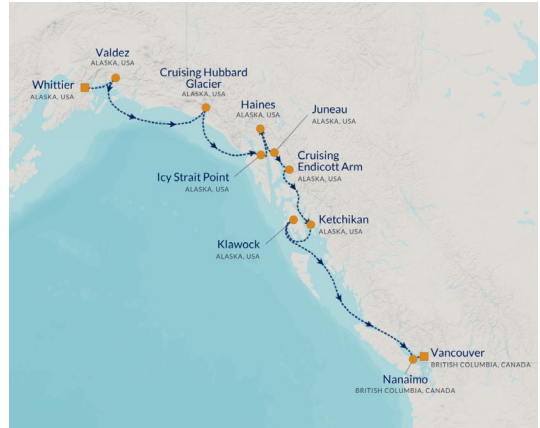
Valdez
ALASKA, USA

Whittier
ALASKA, USA

Cruising Hubbard Glacier
ALASKA, USA

Haines
ALASKA, USA

Juneau
ALASKA, USA

Icy Strait Point
ALASKA, USA

Cruising Endicott Arm
ALASKA, USA

Ketchikan
ALASKA, USA

Klawock
ALASKA, USA

Vancouver
BRITISH COLUMBIA, CANADA

Nanaimo
BRITISH COLUMBIA, CANADA